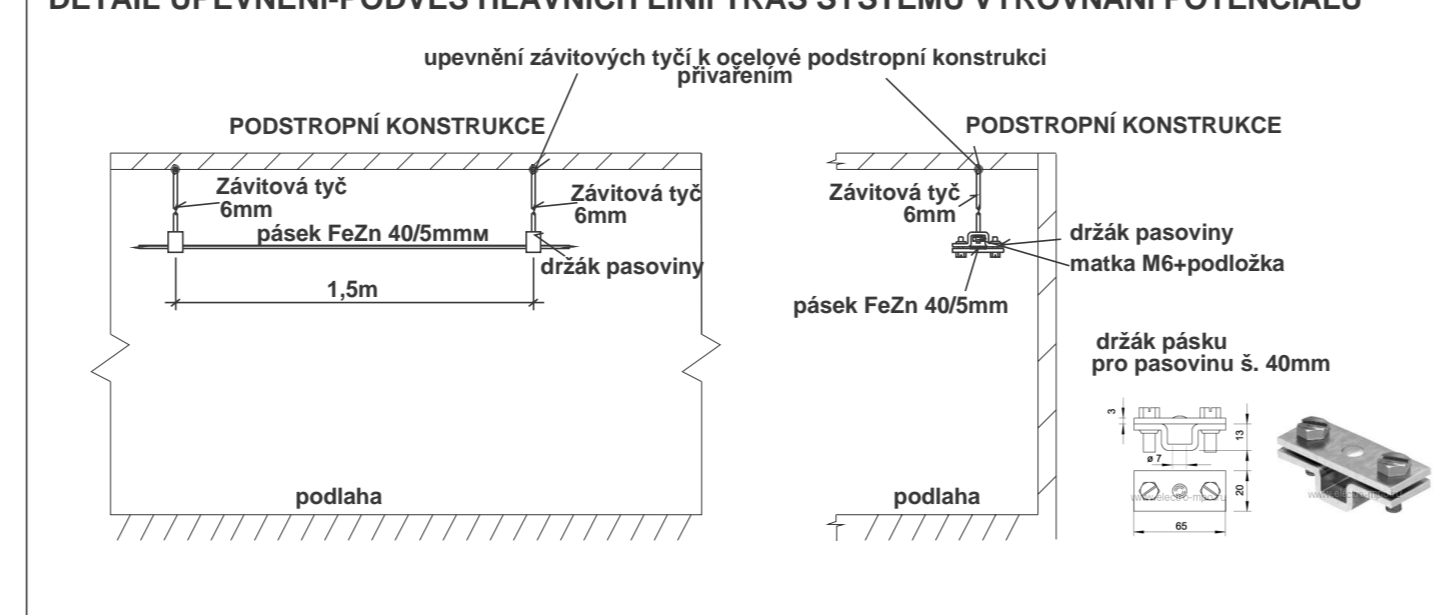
DETAIL UPEVNĚNÍ-PODVĚS HLAVNÍCH LINIÍ TRAS SYSTÉMU VYROVNÁNÍ POTENCIÁLU

upevnění závitových tyčí k ocelové podstropní konstrukci přivařením

PODSTROPNÍ KONSTRUKCE

Závitová tyč 6mm

Závitová tyč 6mm

pásek FeZn 40/5mmм

držák pasoviny

1,5m

podlaha

PODSTROPNÍ KONSTRUKCE

Závitová tyč 6mm

držák pasoviny

matka M6+podložka

pásek FeZn 40/5mm

držák pásku pro pasovinu š. 40mm

3

13

ø 7

20

65

www.elektro-mp.ru

www.elektro-mp.ru

podlaha